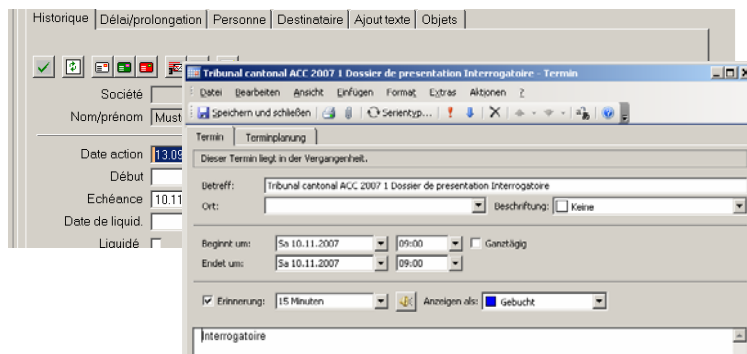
Historique | Délai/prolongation | Personne | Destinataire | Ajout texte | Objets

Société
Nom/prénom Must
Date action 13.09
Début
Echéance 10.11
Date de liquid.
Liquidé

Tribunal cantonal ACC 2007 1 Dossier de presentation Interrogatoire - Termin

Datei Bearbeiten Ansicht Einfügen Format Extras Aktionen ?

Speichern und schließen | Serientyp...

Termin | Terminplanung

Dieser Termin liegt in der Vergangenheit.

Betreff: Tribunal cantonal ACC 2007 1 Dossier de presentation Interrogatoire
Ort: | Beschriftung: Keine

Beginnt um: Sa 10.11.2007 | 09:00 | Ganztägig
Endet um: Sa 10.11.2007 | 09:00

Erinnerung: 15 Minuten | Anzeigen als: Gebucht

Interrogatoire